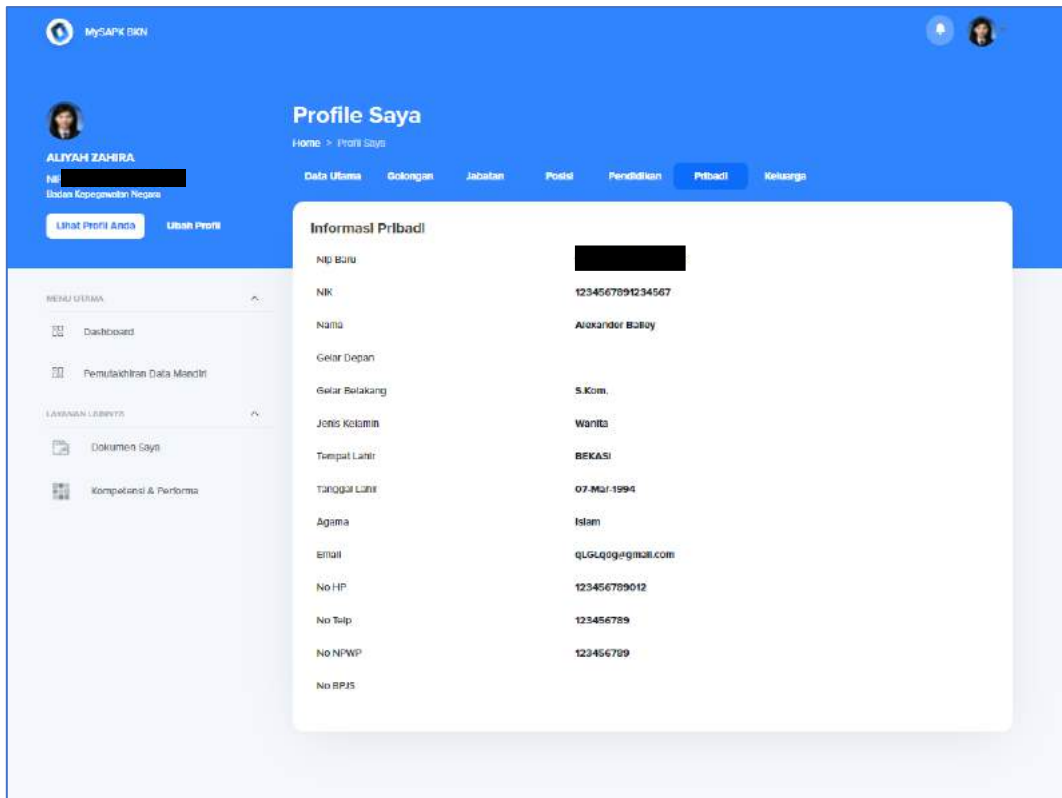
MySAPK BKN

ALIYAH ZAHIRA
NIP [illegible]
Badan Kepegawaian Negara

Lihat Profil Anda
Ubah Profil

MENU UTAMA
Dashboard
Pemutakhiran Data Mandiri

LAYANAN LAINNYA
Dokumen Saya
Kompetensi & Performa

Profile Saya
Home > Profil Saya

Data Utama
Golongan
Jabatan
Posisi
Pendidikan
Pribadi
Keluarga

Informasi Pribadi

| | |
|---|---|
| Nip Baru | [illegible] |
| NIK | 1234567891234567 |
| Nama | Alexander Bailey |
| Gelar Depan | |
| Gelar Belakang | S.Kom. |
| Jenis Kelamin | Wanita |
| Tempat Lahir | BEKASI |
| Tanggal Lahir | 07-Mar-1994 |
| Agama | Islam |
| Email | qLGLqdg@gmail.com |
| No HP | 123456789012 |
| No Telp | 123456789 |
| No NPWP | 123456789 |
| No BPJS | |